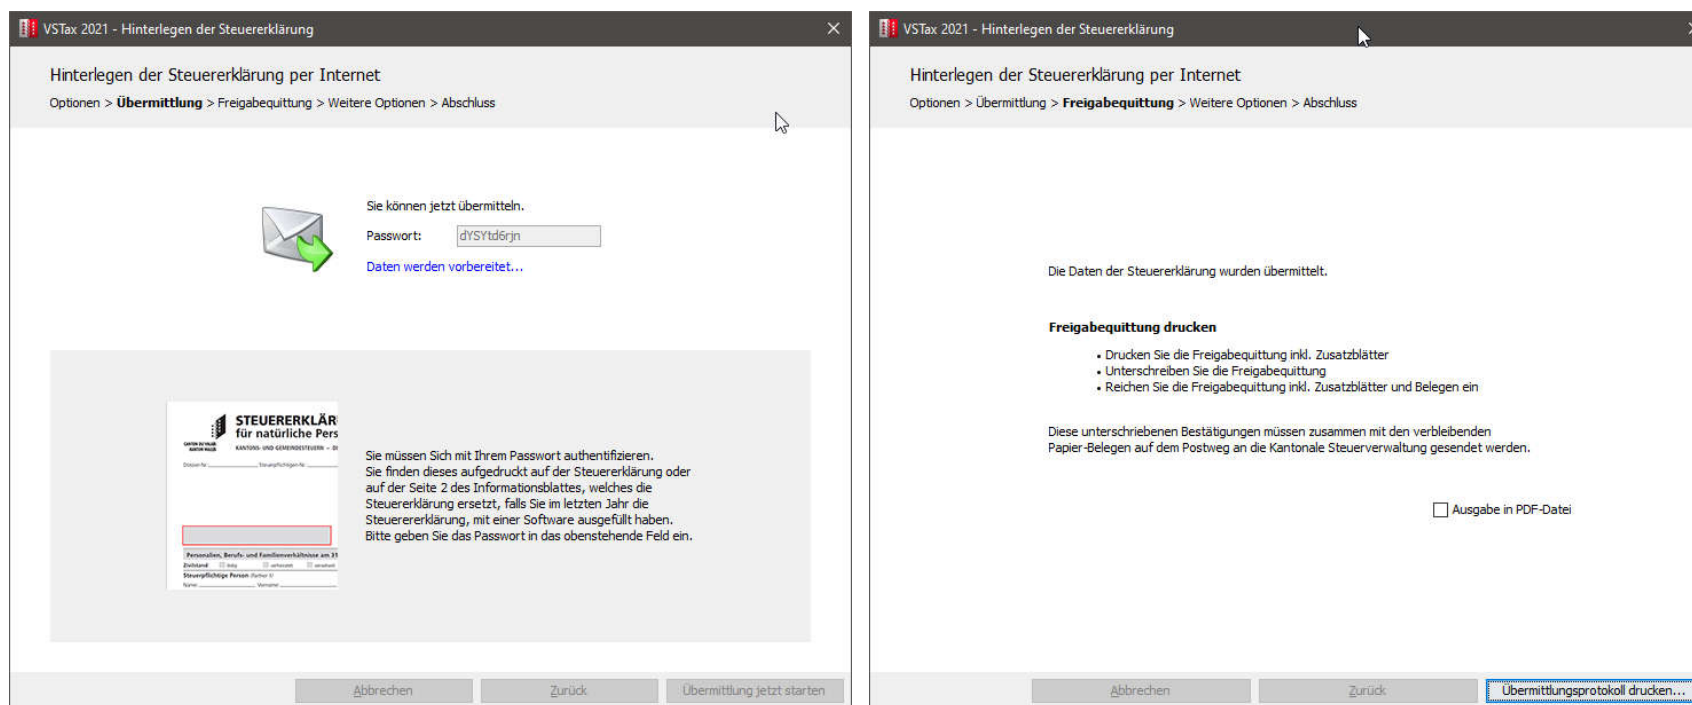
VSTax 2021 - Hinterlegen der Steuererklärung

Hinterlegen der Steuererklärung per Internet

Optionen > **Übermittlung** > Freigabequittung > Weitere Optionen > Abschluss

Sie können jetzt übermitteln.

Passwort: dYSYtd6rjn

Daten werden vorbereitet...

STEUERERKLÄR
für natürliche Pers

Sie müssen Sich mit Ihrem Passwort authentifizieren. Sie finden dieses aufgedruckt auf der Steuererklärung oder auf der Seite 2 des Informationsblattes, welches die Steuererklärung ersetzt, falls Sie im letzten Jahr die Steuerererklärung, mit einer Software ausgefüllt haben. Bitte geben Sie das Passwort in das obenstehende Feld ein.

Abbrechen | Zurück | Übermittlung jetzt starten

VSTax 2021 - Hinterlegen der Steuererklärung

Hinterlegen der Steuererklärung per Internet

Optionen > Übermittlung > **Freigabequittung** > Weitere Optionen > Abschluss

Die Daten der Steuererklärung wurden übermittelt.

**Freigabequittung drucken**

- Drucken Sie die Freigabequittung inkl. Zusatzblätter
- Unterschreiben Sie die Freigabequittung
- Reichen Sie die Freigabequittung inkl. Zusatzblätter und Belegen ein

Diese unterschriebenen Bestätigungen müssen zusammen mit den verbleibenden Papier-Belegen auf dem Postweg an die Kantonale Steuerverwaltung gesendet werden.

Ausgabe in PDF-Datei

Abbrechen | Zurück | Übermittlungsprotokoll drucken...